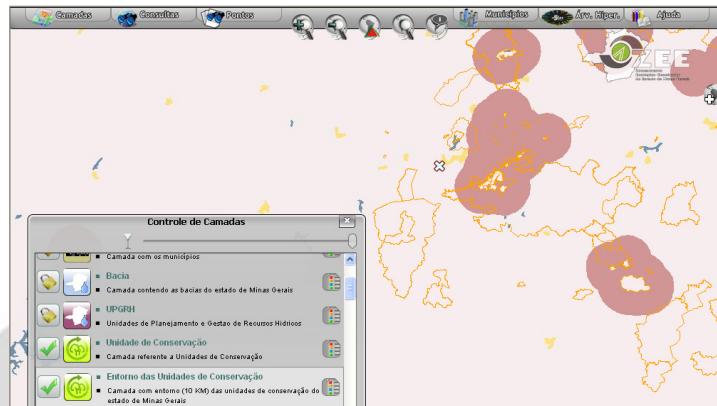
Camadas Consultas Pontos Municípios Árv. Hiper. Ajuda

ZEE

Controle de Camadas

Camada com os municípios

Bacia
Camada contendo as bacias do estado de Minas Gerais

UPGRH
Unidades de Planejamento e Gestão de Recursos Hídricos

Unidade de Conservação
Camada referente a Unidades de Conservação

Entorno das Unidades de Conservação
Camada com entorno (10 KM) das unidades de conservação do estado de Minas Gerais